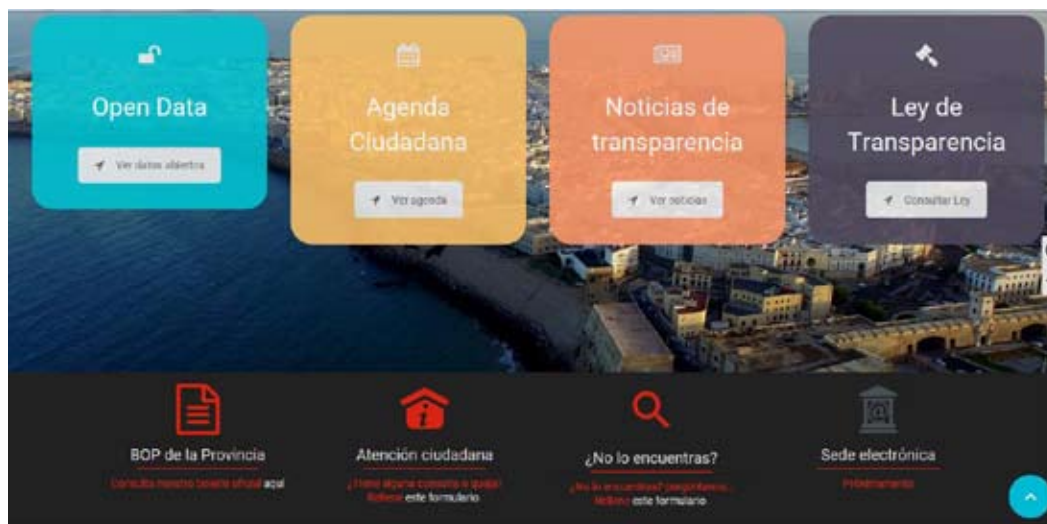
Open Data

Ver datos abiertos

Agenda Ciudadana

Ver agenda

Noticias de transparencia

Ver noticias

Ley de Transparencia

Consultar Ley

BOP de la Provincia

Consulta nuestro boletín oficial aquí

Atención ciudadana

¿Tiene alguna consulta o queja? Rellene este formulario

¿No lo encuentras?

¿No lo encuentras? pregúntanos... Rellena este formulario

Sede electrónica

Próximamente